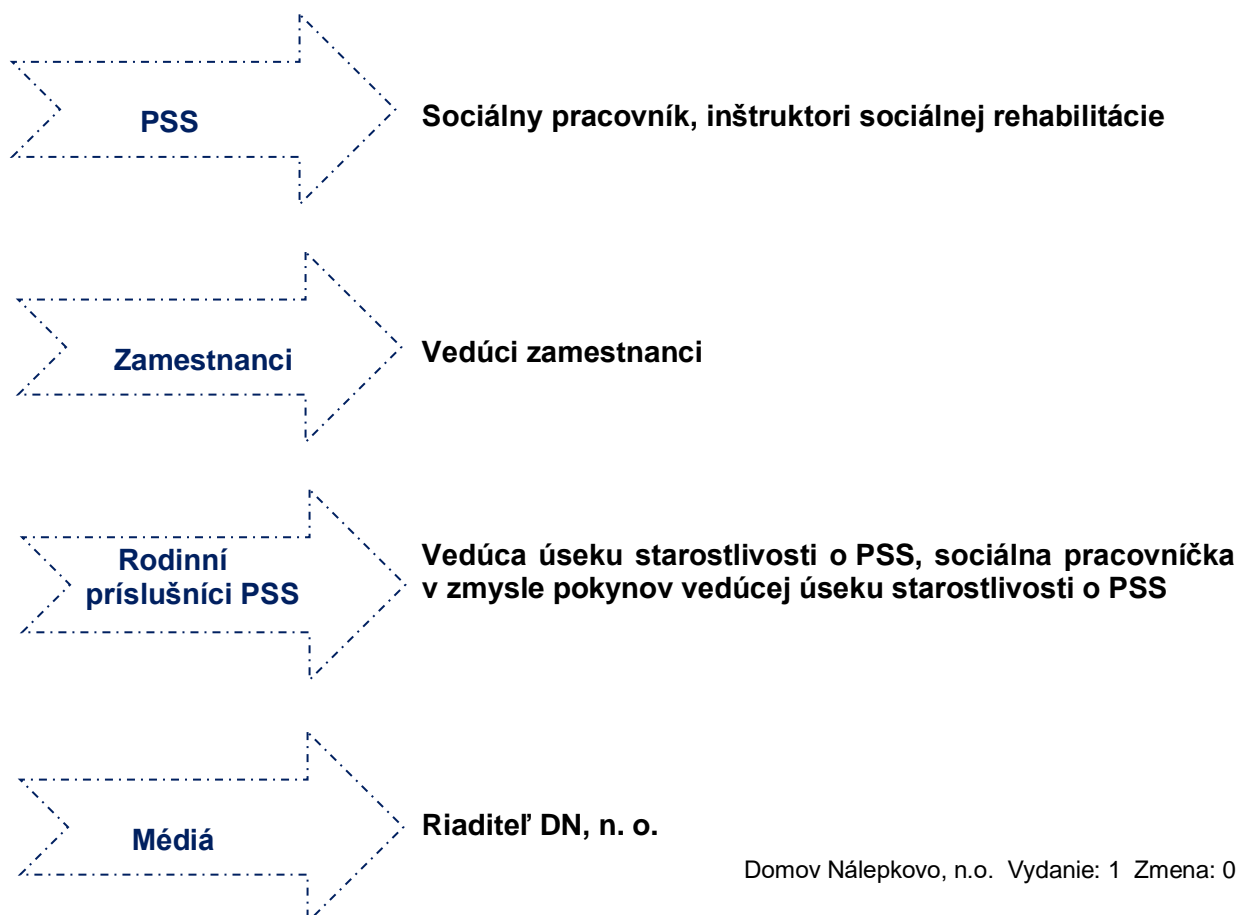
PSS

Sociálny pracovník, inštruktori sociálnej rehabilitácie

Zamestnanci

Vedúci zamestnanci

Rodinní príslušníci PSS

Vedúca úseku starostlivosti o PSS, sociálna pracovníčka v zmysle pokynov vedúcej úseku starostlivosti o PSS

Médiá

Riaditeľ DN, n. o.

Domov Nálepkovo, n.o. Vydanie: 1 Zmena: 0